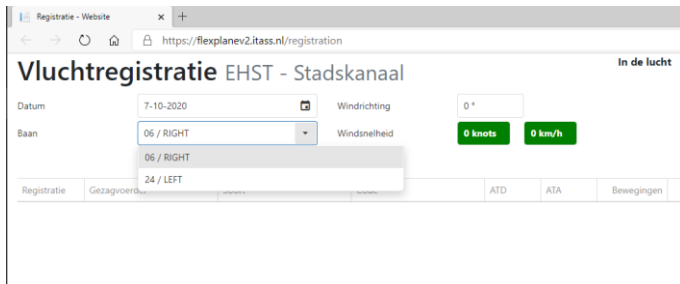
Registratie - Website × +

https://flexplanev2.itass.nl/registration

Vluchtregistratie EHST - Stadskanaal

In de lucht

Datum 7-10-2020

Windrichting 0 °

Baan 06 / RIGHT

Windsnelheid 0 knots 0 km/h

06 / RIGHT
24 / LEFT

| Registratie | Gezagvoerder | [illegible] | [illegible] | ATD | ATA | Bewegingen |
|---|---|---|---|---|---|---|